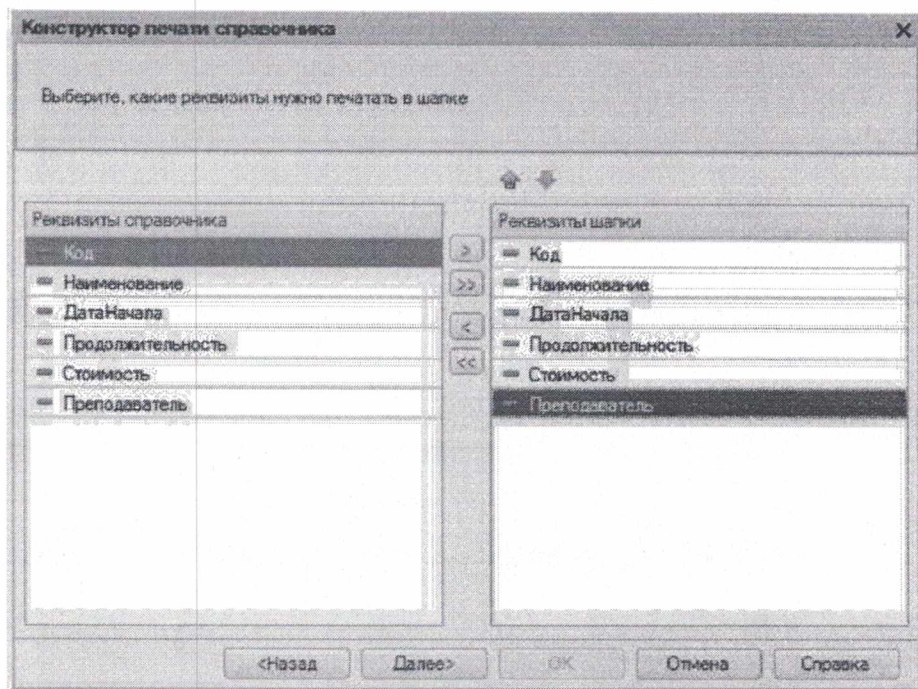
Конструктор печати справочника

Выберите, какие реквизиты нужно печатать в шапке

Реквизиты справочника
Код
Наименование
ДатаНачала
Продолжительность
Стоимость
Преподаватель

>
>>
<
<<

Реквизиты шапки
Код
Наименование
ДатаНачала
Продолжительность
Стоимость
Преподаватель

<Назад Далее> OK Отмена Справка